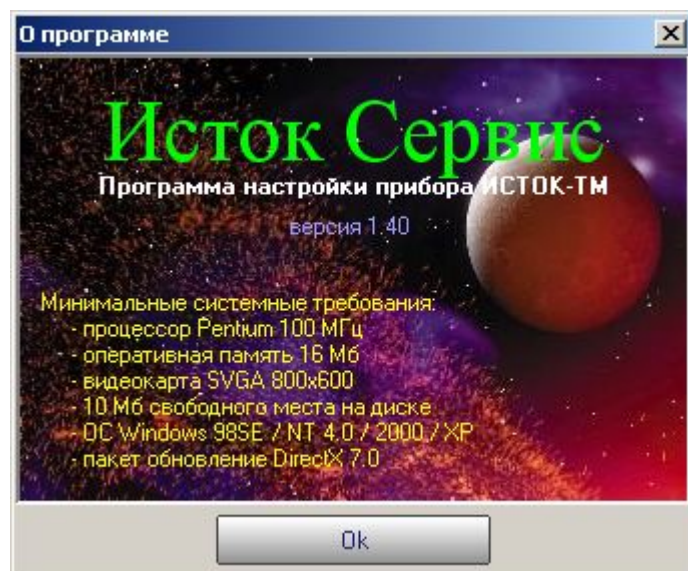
О программе

Исток Сервис

Программа настройки прибора ИСТОК-ТМ

версия 1.40

Минимальные системные требования:
- процессор Pentium 100 МГц
- оперативная память 16 Мб
- видеокарта SVGA 800x600
- 10 Мб свободного места на диске
- ОС Windows 98SE / NT 4.0 / 2000 / XP
- пакет обновление DirectX 7.0

Ok